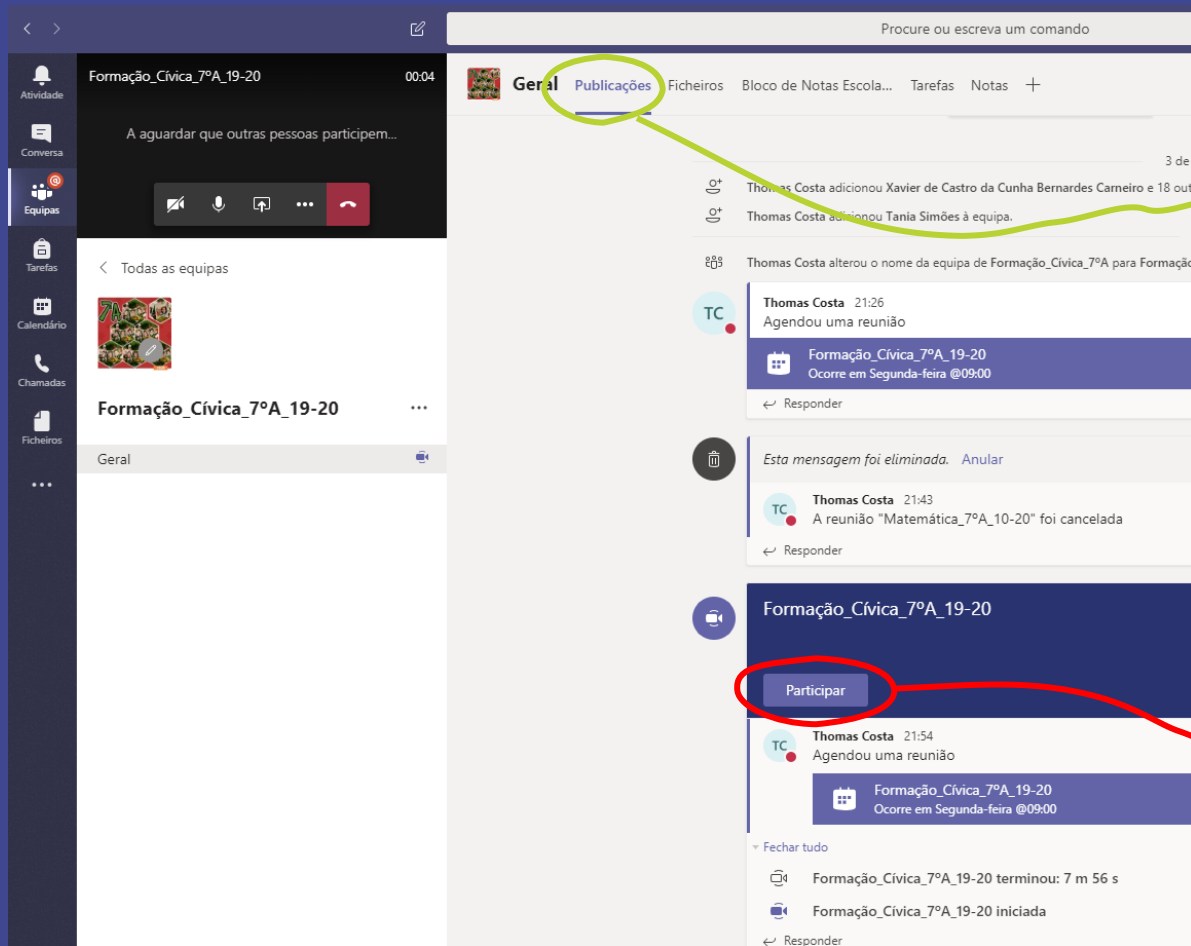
Procure ou escreva um comando

Atividade
Conversa
Equipas
Tarefas
Calendário
Chamadas
Ficheiros
...

Formação_Cívica_7ºA_19-20 00:04

A aguardar que outras pessoas participem...

Todas as equipas

Formação_Cívica_7ºA_19-20 ...

Geral

Geral Publicações Ficheiros Bloco de Notas Escola... Tarefas Notas +

3 de

Thomas Costa adicionou Xavier de Castro da Cunha Bernardes Carneiro e 18 out

Thomas Costa adicionou Tania Simões à equipa.

Thomas Costa alterou o nome da equipa de Formação_Cívica_7ºA para Formaçã

TC
Thomas Costa 21:26
Agendou uma reunião

Formação_Cívica_7ºA_19-20
Ocorre em Segunda-feira @09:00

Responder

Esta mensagem foi eliminada. Anular

TC
Thomas Costa 21:43
A reunião "Matemática_7ºA_10-20" foi cancelada

Responder

Formação_Cívica_7ºA_19-20

Participar

TC
Thomas Costa 21:54
Agendou uma reunião

Formação_Cívica_7ºA_19-20
Ocorre em Segunda-feira @09:00

Fechar tudo

Formação_Cívica_7ºA_19-20 terminou: 7 m 56 s

Formação_Cívica_7ºA_19-20 iniciada

Responder